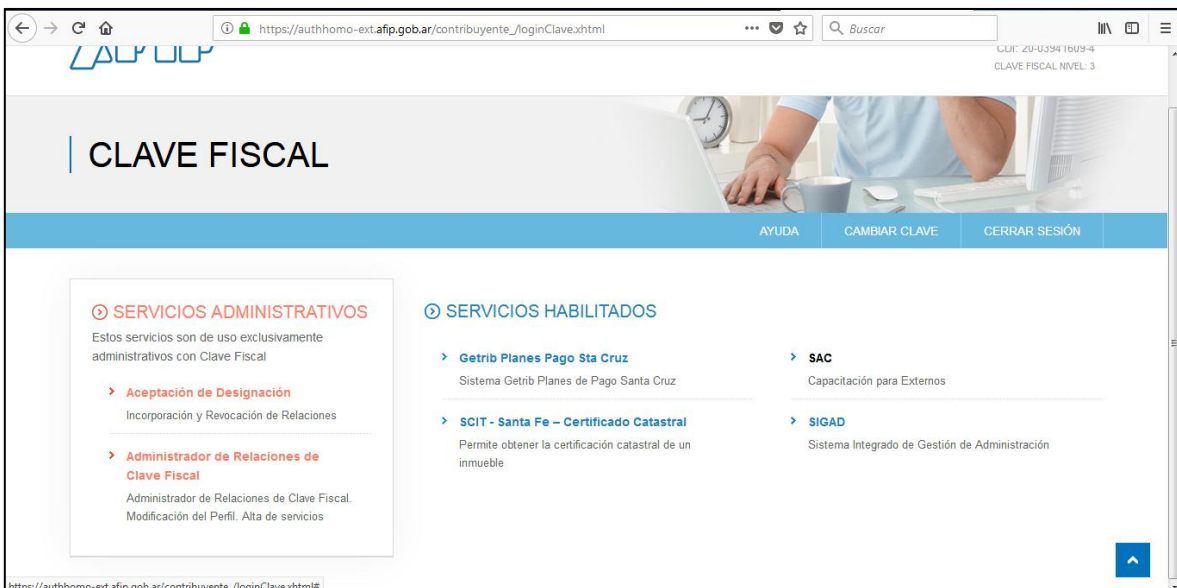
https://authhomo-ext.afip.gob.ar/contribuyente_/loginClave.xhtml

Buscar

CDI: 20-0394 1609-4
CLAVE FISCAL NIVEL: 3

CLAVE FISCAL

AYUDA
CAMBIAR CLAVE
CERRAR SESIÓN

SERVICIOS ADMINISTRATIVOS

Estos servicios son de uso exclusivamente administrativos con Clave Fiscal

Aceptación de Designación
Incorporación y Revocación de Relaciones

Administrador de Relaciones de Clave Fiscal
Administrador de Relaciones de Clave Fiscal. Modificación del Perfil. Alta de servicios

SERVICIOS HABILITADOS

Getrib Planes Pago Sta Cruz
Sistema Getrib Planes de Pago Santa Cruz

SAC
Capacitación para Externos

SCIT - Santa Fe – Certificado Catastral
Permite obtener la certificación catastral de un inmueble

SIGAD
Sistema Integrado de Gestión de Administración

https://authhomo-ext.afip.gob.ar/contribuyente_/loginClave.xhtml#